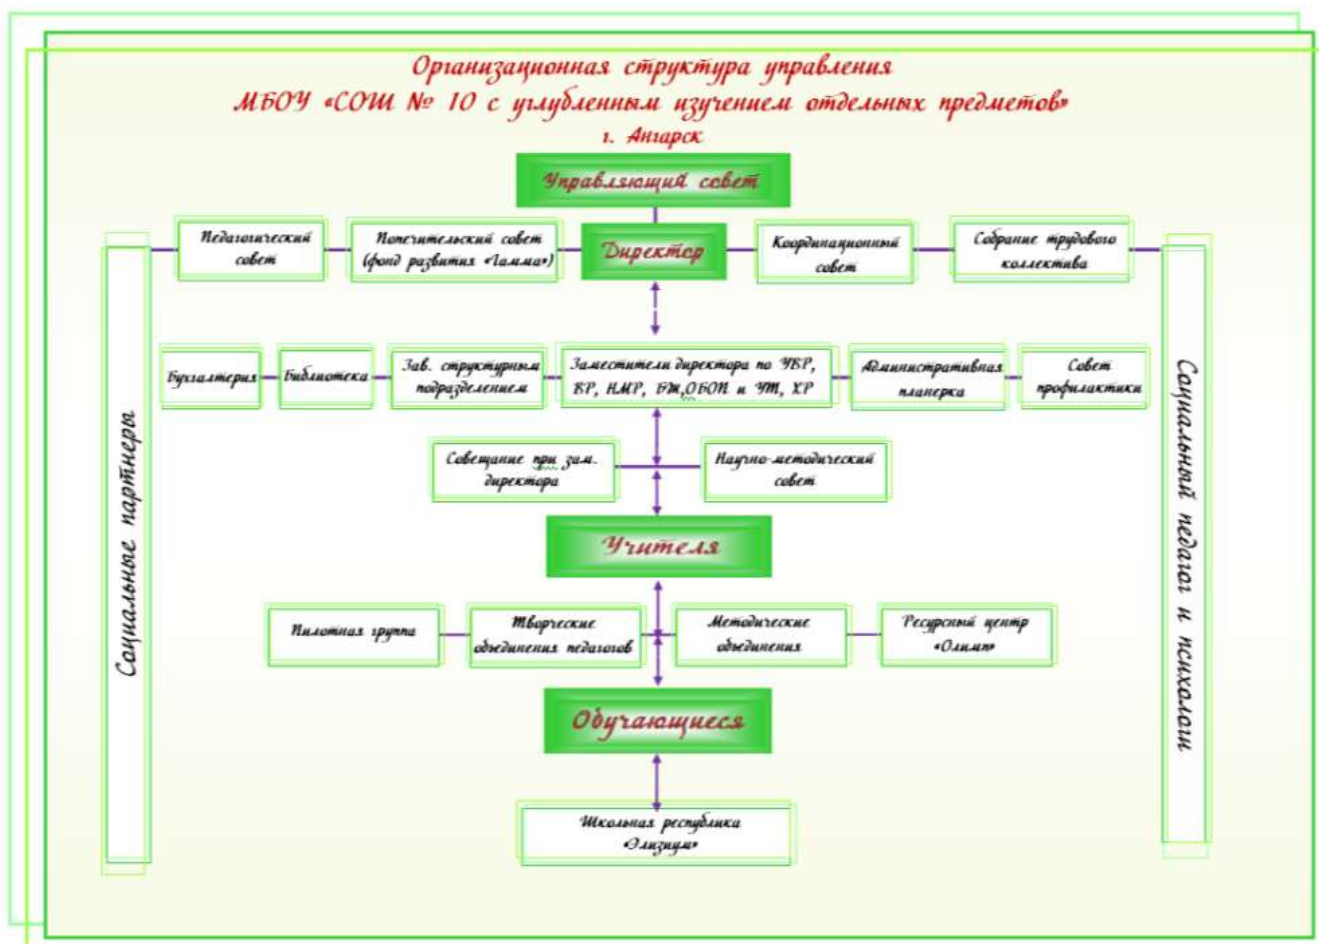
Организационная структура управления
МБОУ «СОШ № 10 с углубленным изучением отдельных предметов»
г. Ангарск

Управляющий совет

Педагогический совет

Попечительский совет (фонд развития «Гамма»)

Директор

Координационный совет

Собрание трудового коллектива

Бухгалтерия

Библиотека

Зав. структурным подразделением

Заместители директора по УВР, ВР, НМР, БЖ,ОБОП и УТ, ХР

Административная планерка

Совет профилактики

Совещание при зам. директора

Научно-методический совет

Учителя

Пилотная группа

Творческие объединения педагогов

Методические объединения

Ресурсный центр «Олимп»

Обучающиеся

Школьная республика «Элизиум»

Социальные партнеры

Социальный педагог и психологи